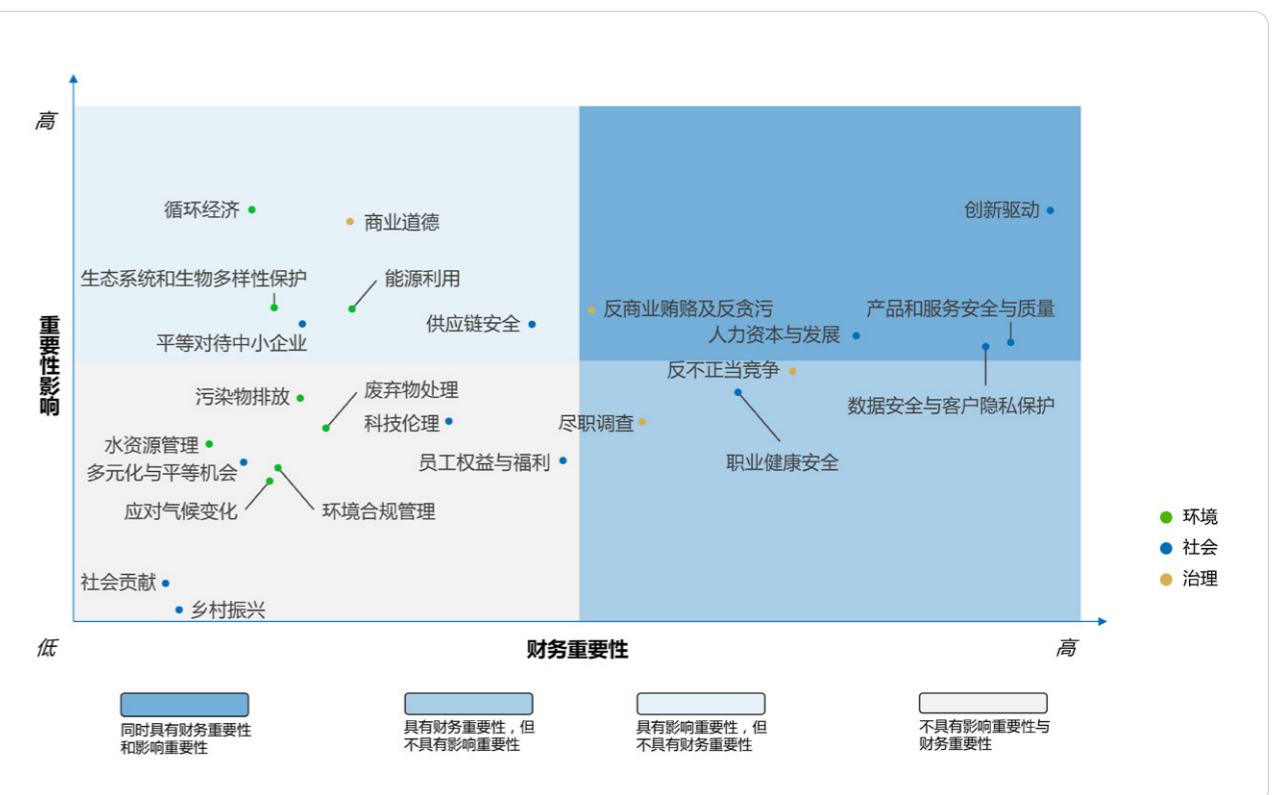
高

重要性影响

循环经济
商业道德
创新驱动
生态系统和生物多样性保护
能源利用
反商业贿赂及反贪污
产品和服务安全与质量
供应链安全
人力资本与发展
平等对待中小企业
反不正当竞争
污染物排放
废弃物处理
数据安全与客户隐私保护
科技伦理
尽职调查
水资源管理
员工权益与福利
职业健康安全
多元化与平等机会
应对气候变化
环境合规管理
社会贡献
乡村振兴

低
财务重要性
高

环境
社会
治理

同时具有财务重要性和影响重要性
具有财务重要性，但不具有影响重要性
具有影响重要性，但不具有财务重要性
不具有影响重要性与财务重要性